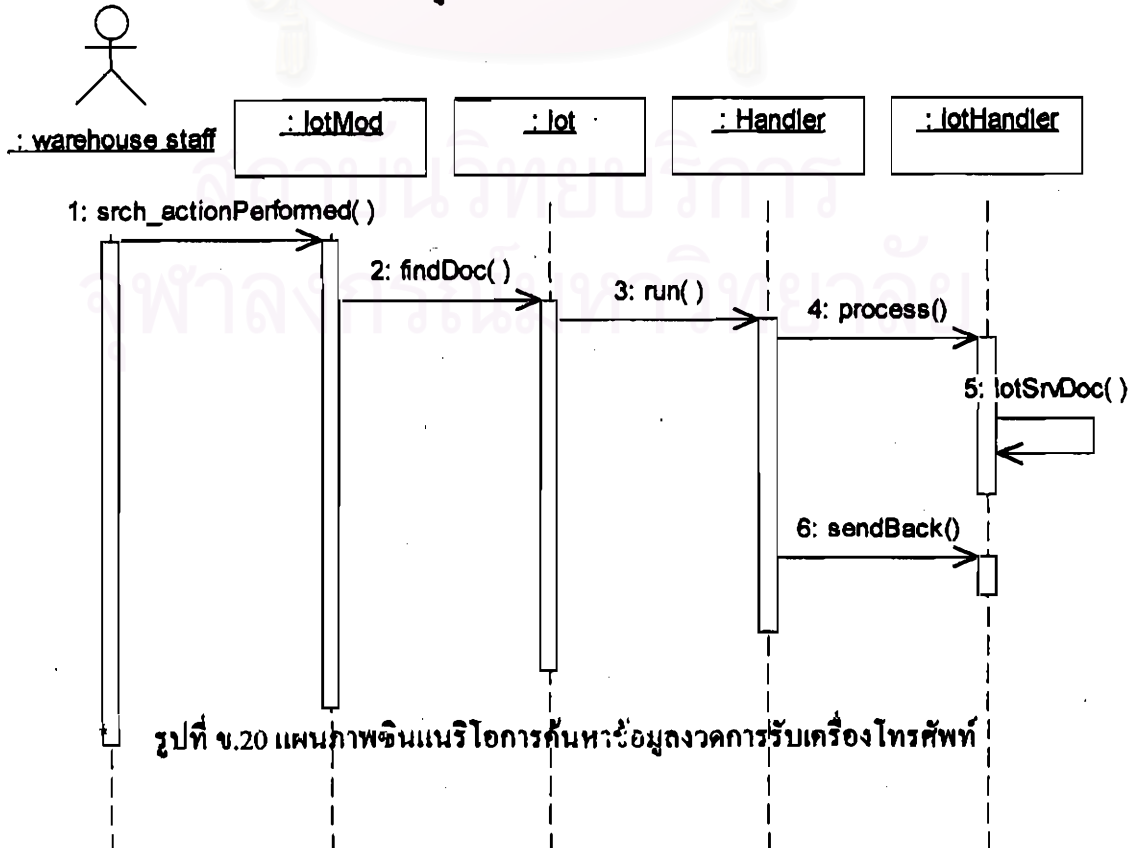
: warehouse staff

: lotMod

: lot

: Handler

: lotHandler

1: srch_actionPerformed( )

2: findDoc( )

3: run( )

4: process()

5: lotSrvDoc( )

6: sendBack()

รูปที่ ข.20 แผนภาพซีนแนริโอการค้นหาข้อมูลงวดการรับเครื่องโทรศัพท์